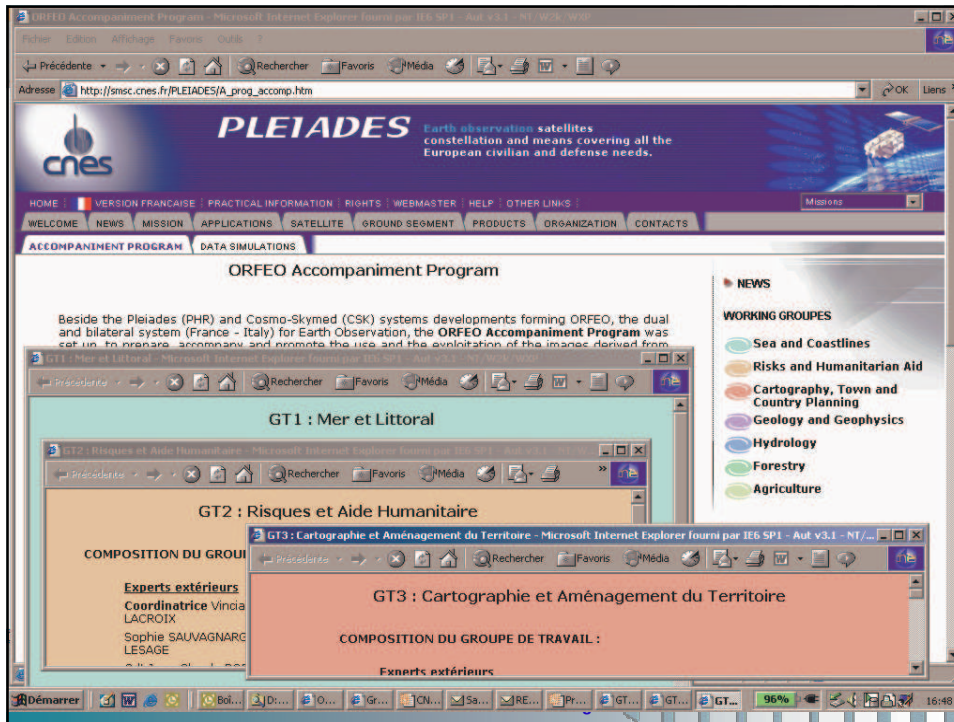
ORFEO Accompaniment Program - Microsoft Internet Explorer fourni par IE6 SP1 - Aut v3.1 - NT/W2K/WXP

Fichier Edition Affichage Favoris Outils ?

Précédente Rechercher Favoris Média

Adresse http://smsc.cnes.fr/PLEIADES/A_prog_accomp.htm OK Liens

cnes

PLEIADES Earth observation satellites constellation and means covering all the European civilian and defense needs.

HOME | VERSION FRANCAISE | PRACTICAL INFORMATION | RIGHTS | WEBMASTER | HELP | OTHER LINKS | Missions

WELCOME | NEWS | MISSION | APPLICATIONS | SATELLITE | GROUND SEGMENT | PRODUCTS | ORGANIZATION | CONTACTS

ACCOMPANIMENT PROGRAM | DATA SIMULATIONS

ORFEO Accompaniment Program

Beside the Pleiades (PHR) and Cosmo-Skymed (CSK) systems developments forming ORFEO, the dual and bilateral system (France - Italy) for Earth Observation, the **ORFEO Accompaniment Program** was set up, to prepare, accompany and promote the use and the exploitation of the images derived from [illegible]

NEWS

WORKING GROUPES

Sea and Coastlines
Risks and Humanitarian Aid
Cartography, Town and Country Planning
Geology and Geophysics
Hydrology
Forestry
Agriculture

GT1 : Mer et Littoral - Microsoft Internet Explorer fourni par IE6 SP1 - Aut v3.1 - NT/W2K/WXP

Précédente Rechercher Favoris Média

GT1 : Mer et Littoral

GT2 : Risques et Aide Humanitaire - Microsoft Internet Explorer fourni par IE6 SP1 - Aut v3.1 - NT/W2K/WXP

Précédente Rechercher Favoris Média

GT2 : Risques et Aide Humanitaire

COMPOSITION DU GROU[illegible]

Experts extérieurs
Coordinatrice Vincia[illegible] LACROIX
Sophie SAUVAGNARG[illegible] LESAGE

GT3 : Cartographie et Aménagement du Territoire - Microsoft Internet Explorer fourni par IE6 SP1 - Aut v3.1 - NT/...

Précédente Rechercher Favoris Média

GT3 : Cartographie et Aménagement du Territoire

COMPOSITION DU GROUPE DE TRAVAIL :

Experts extérieurs

Démarrer | Boî... | D:... | O... | Gr... | CN... | Sa... | RE... | Pr... | GT... | GT... | GT... | 96% | 16:48